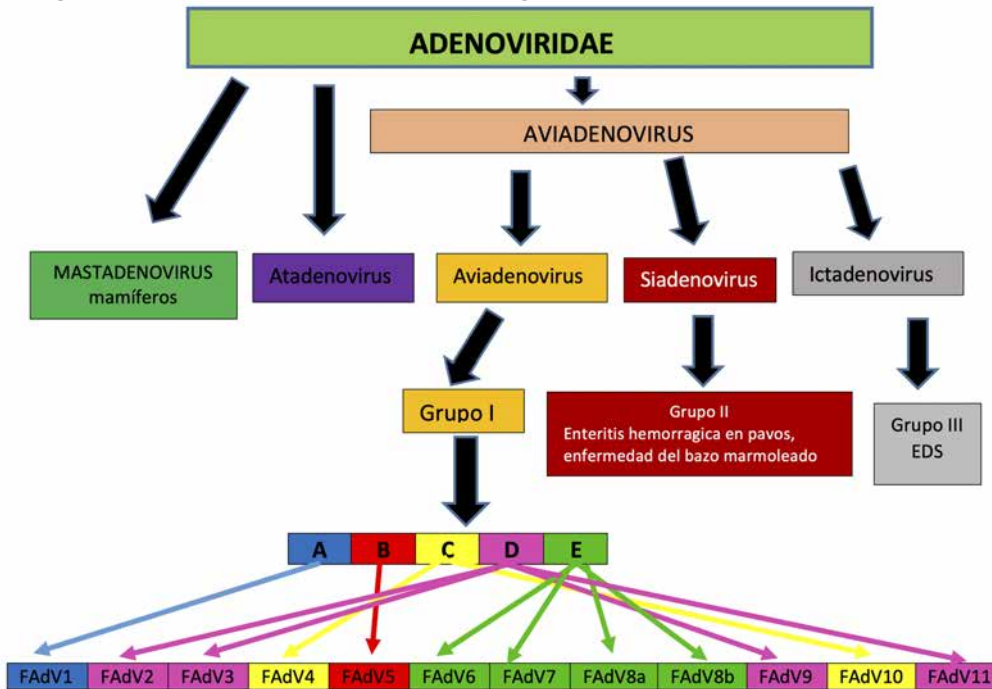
ADENOVIRIDAE

AVIADENOVIRUS

MASTADENOVIRUS mamíferos

Atadenovirus

Aviadenovirus

Siadenovirus

Ictadenovirus

Grupo I

Grupo II
Enteritis hemorragica en pavos, enfermedad del bazo marmoleado

Grupo III
EDS

| A | B | C | D | E |
|---|---|---|---|---|

| FAdV1 | FAdV2 | FAdV3 | FAdV4 | FAdV5 | FAdV6 | FAdV7 | FAdV8a | FAdV8b | FAdV9 | FAdV10 | FAdV11 |
|---|---|---|---|---|---|---|---|---|---|---|---|